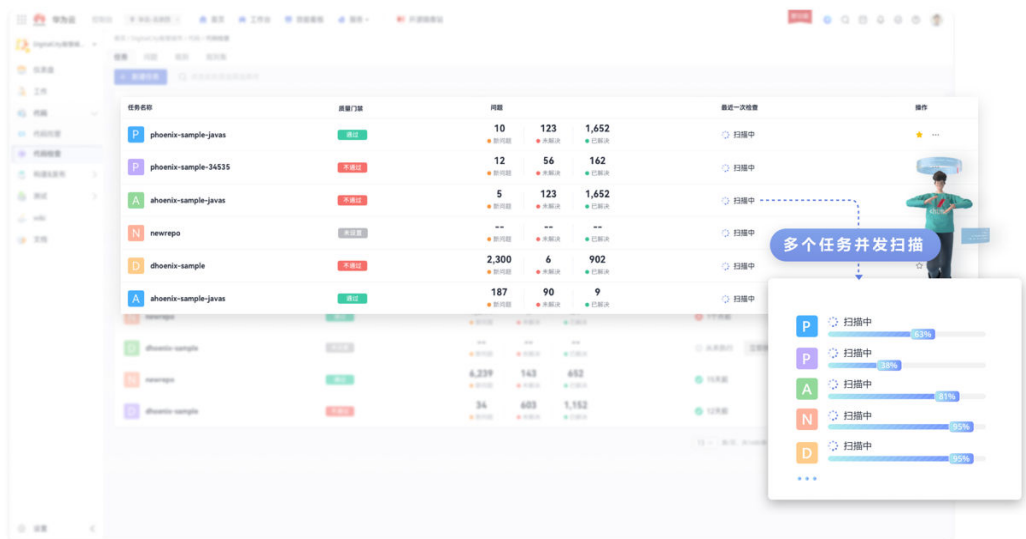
| 任务名称 | 质量门禁 | 问题 | | | 最近一次检查 | 操作 |
|---|---|---|---|---|---|---|
| P phoenix-sample-javas | 通过 | 10 新问题 | 123 未解决 | 1,652 已解决 | 扫描中 | |
| P phoenix-sample-34535 | 不通过 | 12 新问题 | 56 未解决 | 162 已解决 | 扫描中 | |
| A ahoenix-sample-javas | 不通过 | 5 新问题 | 123 未解决 | 1,652 已解决 | 扫描中 | |
| N newrepo | 未设置 | -- 新问题 | -- 未解决 | -- 已解决 | 扫描中 | |
| D dhoenix-sample | 不通过 | 2,300 新问题 | 6 未解决 | 902 已解决 | 扫描中 | |
| A ahoenix-sample-javas | 通过 | 187 新问题 | 90 未解决 | 9 已解决 | 扫描中 | |

多个任务并发扫描

P 扫描中 63%
P 扫描中 38%
A 扫描中 81%
N 扫描中 95%
D 扫描中 95%